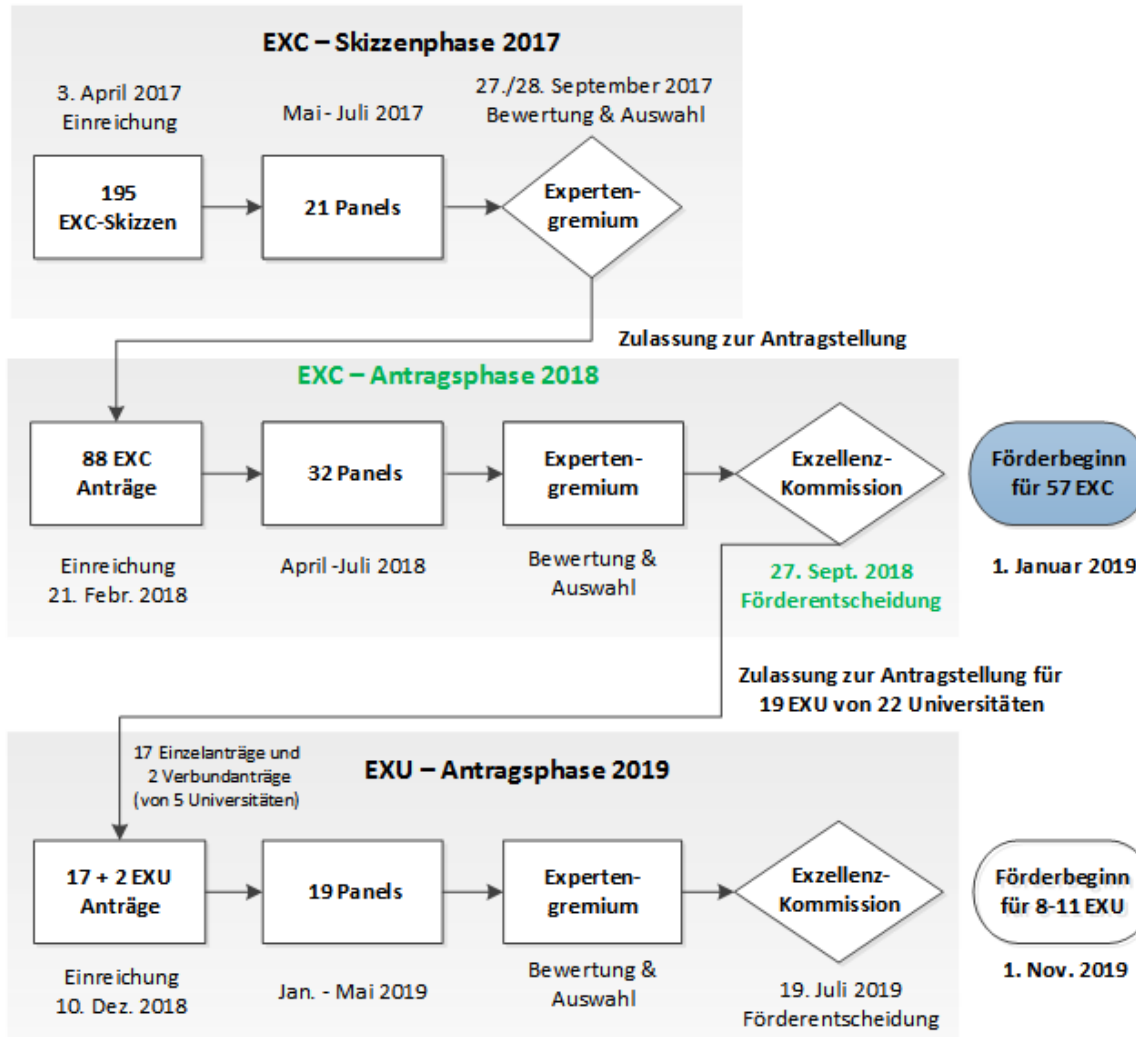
EXC – Skizzenphase 2017

3. April 2017
Einreichung

Mai - Juli 2017

27./28. September 2017
Bewertung & Auswahl

195
EXC-Skizzen

21 Panels

Expertengremium

Zulassung zur Antragstellung

EXC – Antragsphase 2018

88 EXC
Anträge

32 Panels

Expertengremium

Exzellenz-
Kommission

Förderbeginn
für 57 EXC

Einreichung
21. Febr. 2018

April -Juli 2018

Bewertung &
Auswahl

27. Sept. 2018
Förderentscheidung

1. Januar 2019

Zulassung zur Antragstellung für
19 EXU von 22 Universitäten

17 Einzelanträge und
2 Verbundanträge
(von 5 Universitäten)

EXU – Antragsphase 2019

17 + 2 EXU
Anträge

19 Panels

Expertengremium

Exzellenz-
Kommission

Förderbeginn
für 8-11 EXU

Einreichung
10. Dez. 2018

Jan. - Mai 2019

Bewertung &
Auswahl

19. Juli 2019
Förderentscheidung

1. Nov. 2019